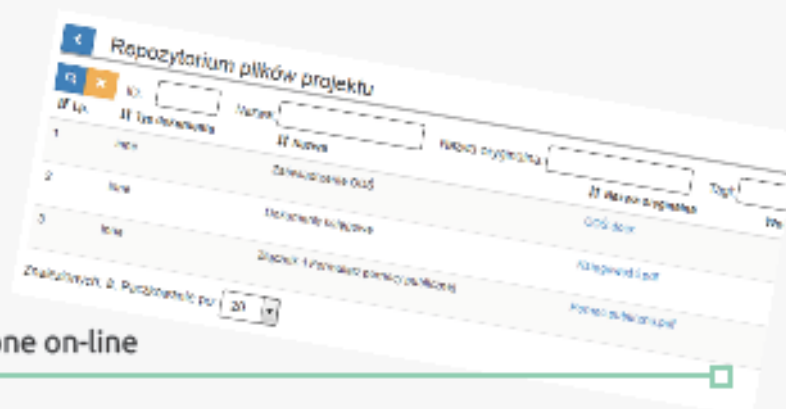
Repozytorium plików projektu

Lp.
ID:
Typ dokumentu
Nazwa:
Nazwa
Nazwa oryginalna:
Nazwa oryginalna
Typ:

| 1 | Inne | Zamówienia OGS | OGS.docx |
|---|---|---|---|
| 2 | Inne | Dokumenty kolejowe | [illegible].pdf |
| 3 | Inne | Załącznik 1 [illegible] | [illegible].pdf |

Znaleziono: 3, Pozycji na stronie: 20

one on-line